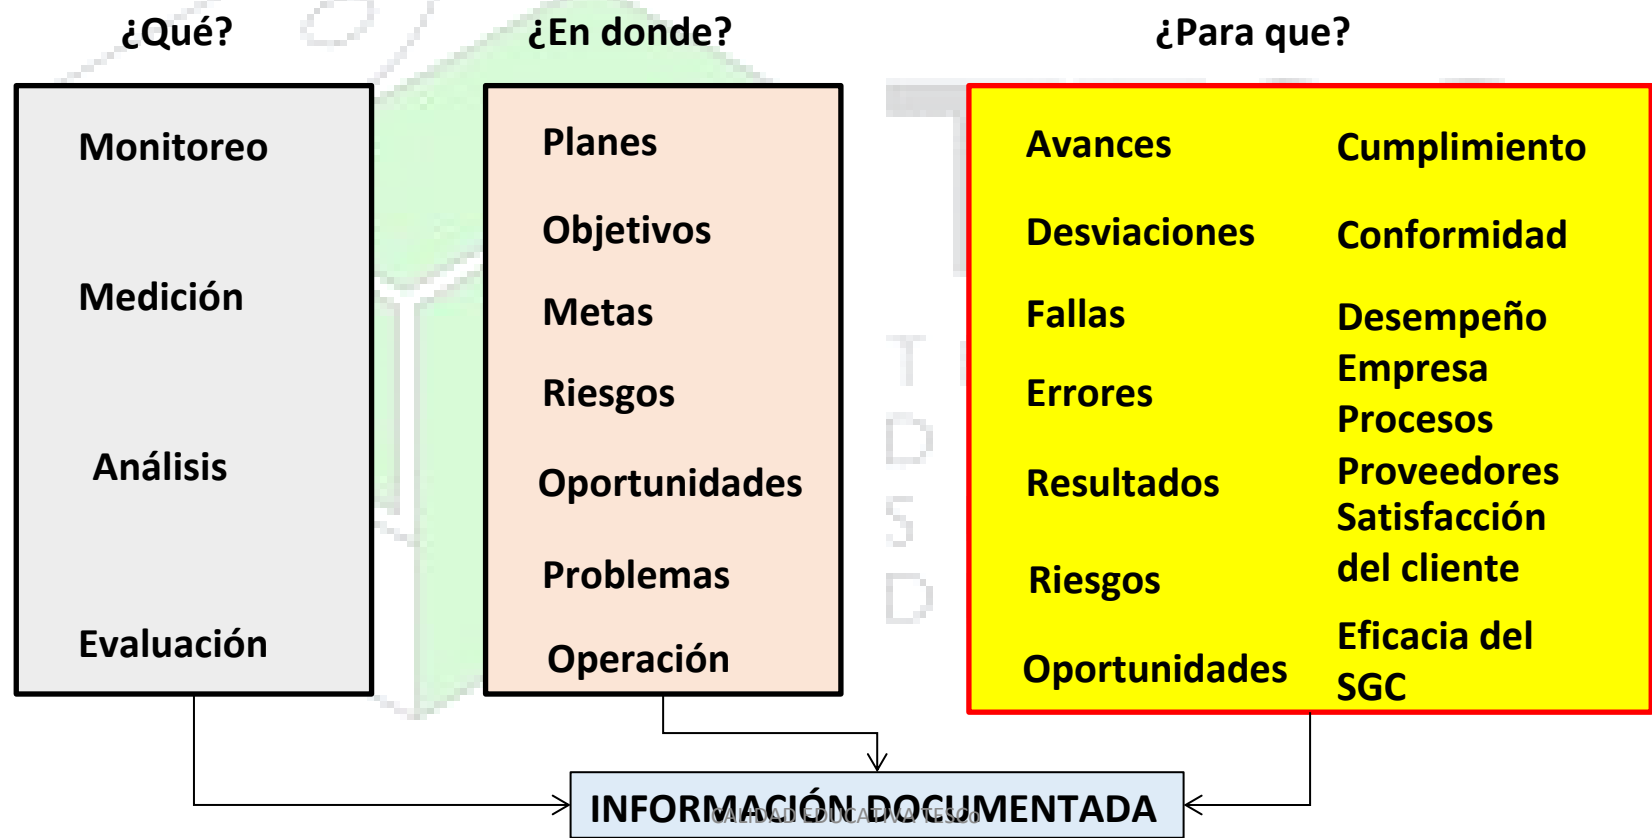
¿Qué?

¿En donde?

¿Para que?

Monitoreo

Medición

Análisis

Evaluación

Planes

Objetivos

Metas

Riesgos

Oportunidades

Problemas

Operación

Avances

Desviaciones

Fallas

Errores

Resultados

Riesgos

Oportunidades

Cumplimiento

Conformidad

Desempeño
Empresa
Procesos
Proveedores
Satisfacción del cliente

Eficacia del SGC

INFORMACIÓN DOCUMENTADA

CALIDAD EDUCATIVA TESDS

T
D
S
D